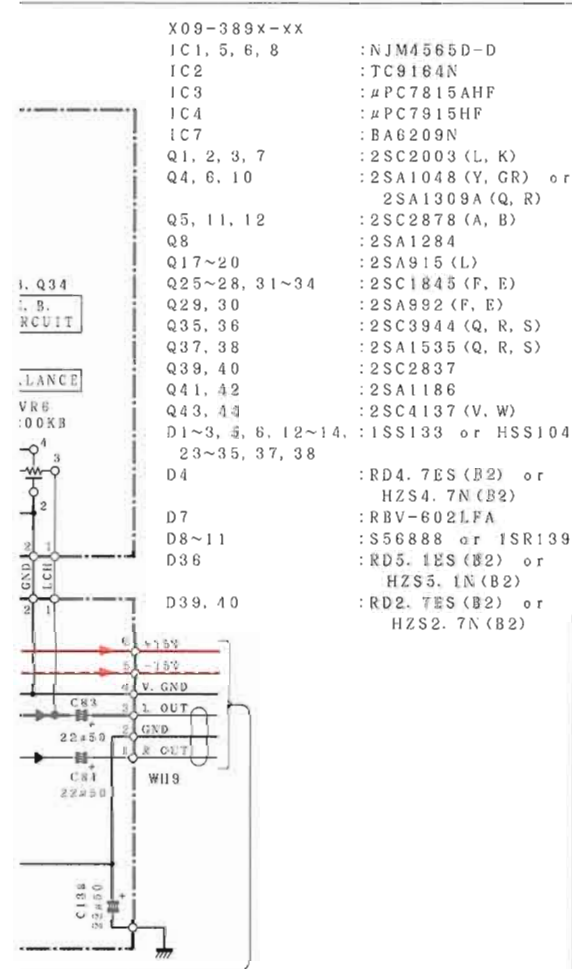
X09-389x-xx

| | |
|---|---|
| IC1, 5, 6, 8 | :NJM4565D-D |
| IC2 | :TC9164N |
| IC3 | :$\mu$PC7815AHF |
| IC4 | :$\mu$PC7915HF |
| IC7 | :BA6209N |
| Q1, 2, 3, 7 | :2SC2003 (L, K) |
| Q4, 6, 10 | :2SA1048 (Y, GR) or 2SA1309A (Q, R) |
| Q5, 11, 12 | :2SC2878 (A, B) |
| Q8 | :2SA1284 |
| Q17~20 | :2SA915 (L) |
| Q25~28, 31~34 | :2SC1845 (F, E) |
| Q29, 30 | :2SA992 (F, E) |
| Q35, 36 | :2SC3944 (Q, R, S) |
| Q37, 38 | :2SA1535 (Q, R, S) |
| Q39, 40 | :2SC2837 |
| Q41, 42 | :2SA1186 |
| Q43, 44 | :2SC4137 (V, W) |
| D1~3, 5, 6, 12~14, 23~35, 37, 38 | :1SS133 or HSS104 |
| D4 | :RD4. 7ES (B2) or HZS4. 7N (B2) |
| D7 | :RBV-602LFA |
| D8~11 | :S5688G or 1SR139 |
| D36 | :RD5. 1ES (B2) or HZS5. 1N (B2) |
| D39, 40 | :RD2. 7ES (B2) or HZS2. 7N (B2) |

3, Q34
L. B.
RCUIT
LANCE
VR6
00KB
4
3
2
2
1
GND
LCH
2
1
6 +15V
5 -15V
4 V. GND
3 L OUT
2 GND
1 R OUT
C83
22x50
C84
22x50
W119
C138
22x50